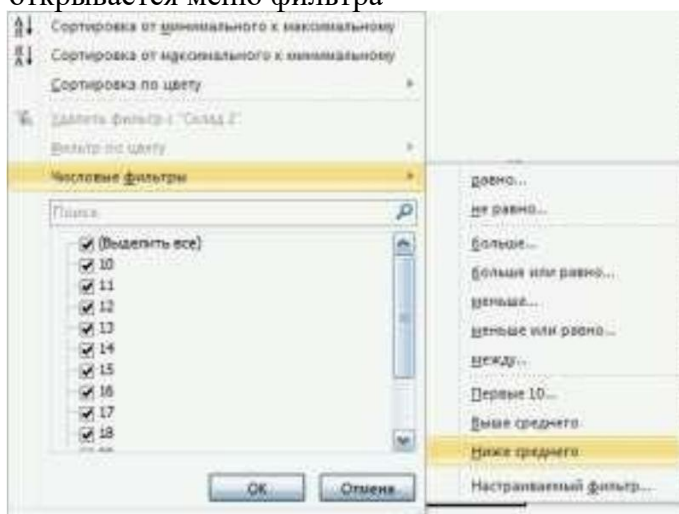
открывается меню фильтра

Сортировка от минимального к максимальному
Сортировка от максимального к минимальному
Сортировка по цвету
Удалить фильтр с "Склад 2"
Фильтр по цвету
Числовые фильтры
Поиск
(Выделить все)
10
11
12
13
14
15
16
17
18
OK
Отмена

равно...
не равно...
больше...
больше или равно...
меньше...
меньше или равно...
между...
Первые 10...
Выше среднего
Ниже среднего
Настраиваемый фильтр...